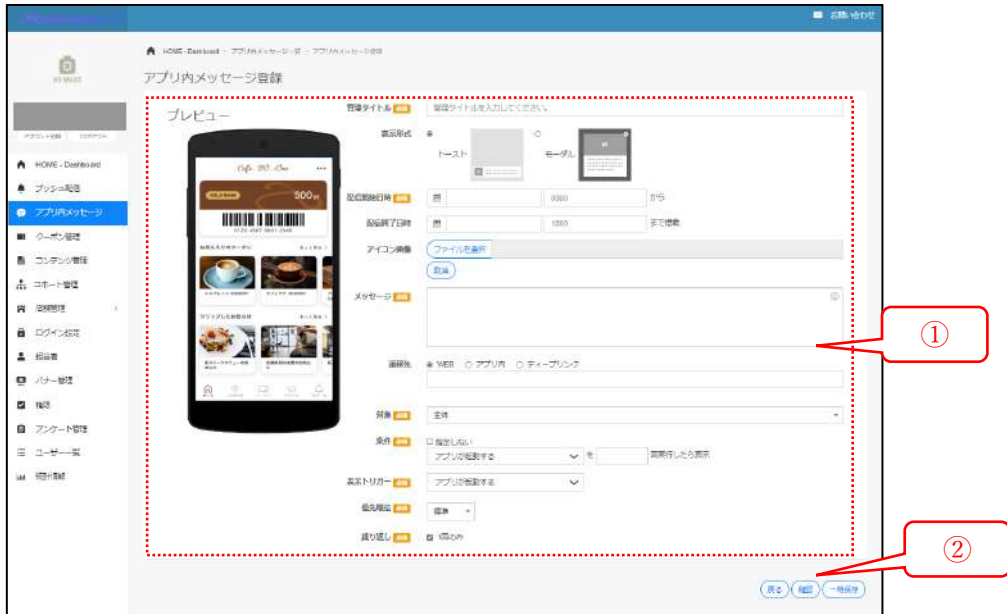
お問い合わせ

HOME - Dashboard > アプリ内メッセージ一覧 > アプリ内メッセージ登録

アプリ内メッセージ登録

アカウント情報 ログアウト

HOME - Dashboard
プッシュ配信
アプリ内メッセージ
クーポン管理
コンテンツ管理
コホート管理
店舗管理
ログイン設定
担当者
バナー管理
権限
アンケート管理
ユーザー一覧
統計情報

プレビュー

Cafe 365 Ohm
500円
お得なおすすめクーポン
ピックアップしたお知らせ

管理タイトル 必須
管理タイトルを入力してください。
表示形式
トースト
モーダル
配信開始日時 必須
から
配信終了日時
まで掲載
アイコン画像
ファイルを選択
削除
メッセージ 必須
遷移先
WEB アプリ内 ディープリンク
対象 必須
全体
条件 必須
指定しない
アプリが起動する
を
回実行したら表示
表示トリガー 必須
アプリが起動する
優先順位 必須
標準
繰り返し 必須
1回のみ

①
②

戻る 確認 一時保存